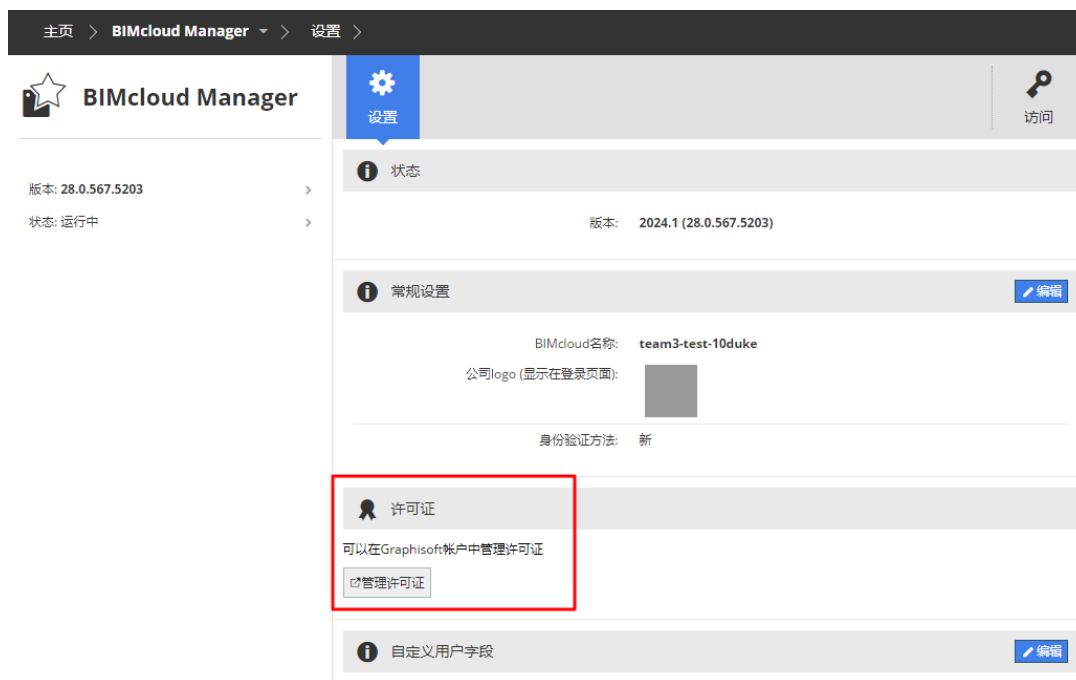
主页 > BIMcloud Manager > 设置 >

BIMcloud Manager

版本: 28.0.567.5203 >
状态: 运行中 >

设置

访问

状态

版本: 2024.1 (28.0.567.5203)

常规设置

编辑

BIMcloud名称: team3-test-10duke
公司logo (显示在登录页面):
身份验证方法: 新

许可证

可以在Graphisoft帐户中管理许可证

管理许可证

自定义用户字段

编辑